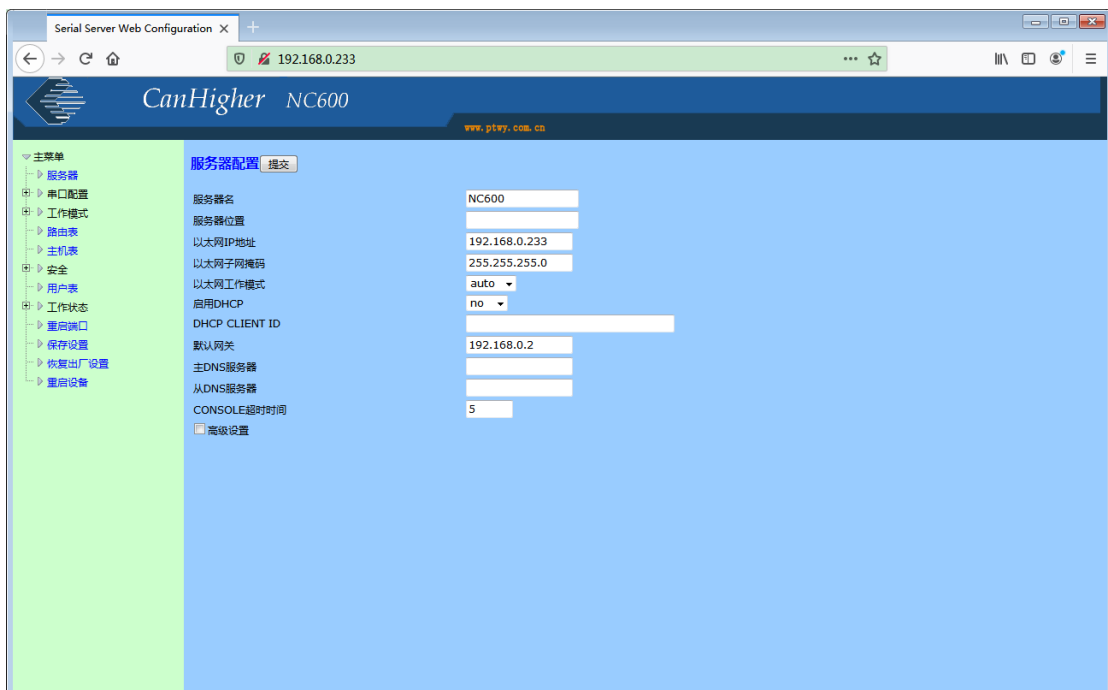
Serial Server Web Configuration ×
+
192.168.0.233
CanHigher NC600
www.ptwy.com.cn

主菜单
服务器
串口配置
工作模式
路由表
主机表
安全
用户表
工作状态
重启端口
保存设置
恢复出厂设置
重启设备

服务器配置 提交

| | |
|---|---|
| 服务器名 | NC600 |
| 服务器位置 | |
| 以太网IP地址 | 192.168.0.233 |
| 以太网子网掩码 | 255.255.255.0 |
| 以太网工作模式 | auto |
| 启用DHCP | no |
| DHCP CLIENT ID | |
| 默认网关 | 192.168.0.2 |
| 主DNS服务器 | |
| 从DNS服务器 | |
| CONSOLE超时时间 | 5 |

高级设置